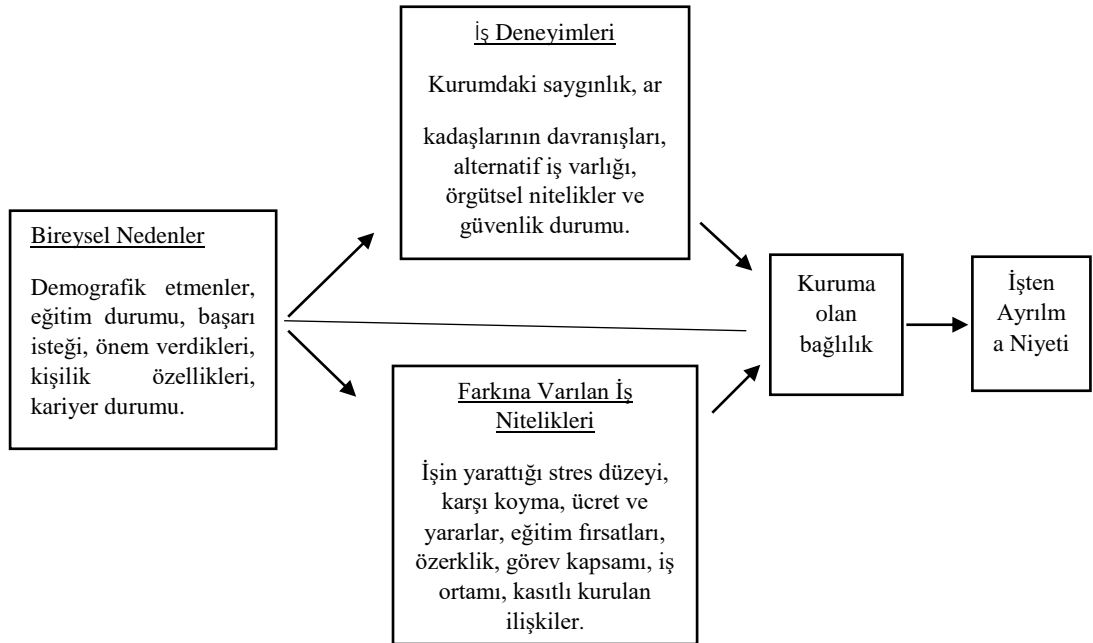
Bireysel Nedenler

Demografik etmenler, eğitim durumu, başarı isteği, önem verdikleri, kişilik özellikleri, kariyer durumu.

İş Deneyimleri

Kurumdaki saygınlık, ar

kadaşlarının davranışları, alternatif iş varlığı, örgütsel nitelikler ve güvenlik durumu.

Farkına Varılan İş Nitelikleri

İşin yarattığı stres düzeyi, karşı koyma, ücret ve yararlar, eğitim fırsatları, özerklik, görev kapsamı, iş ortamı, kasıtlı kurulan ilişkiler.

Kuruma olan bağlılık

İşten Ayrılm a Niyeti